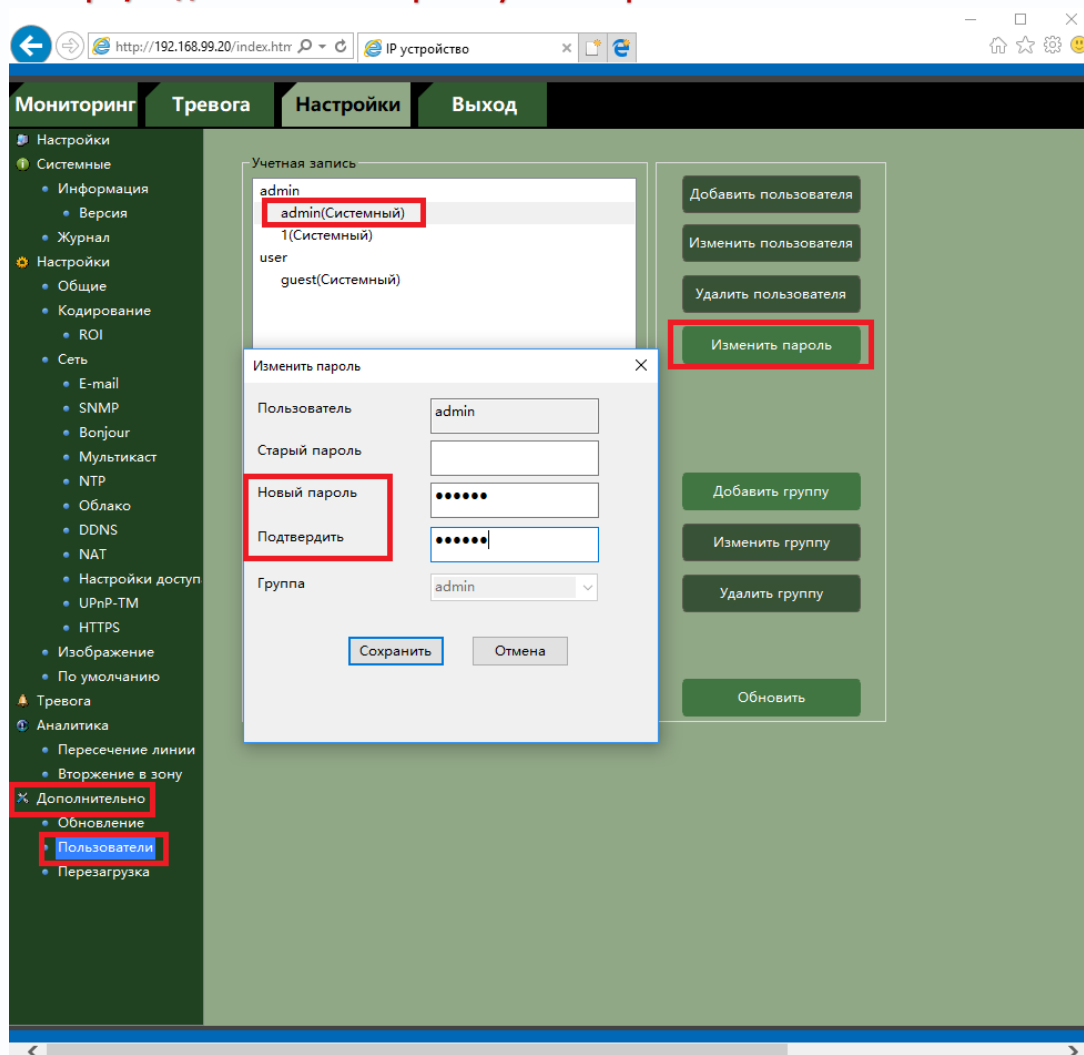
http://192.168.99.20/index.htm
IP устройство

Мониторинг Тревога Настройки Выход

Настройки
Системные
Информация
Версия
Журнал
Настройки
Общие
Кодирование
ROI
Сеть
E-mail
SNMP
Bonjour
Мультикаст
NTP
Облако
DDNS
NAT
Настройки доступ
UPnP-TM
HTTPS
Изображение
По умолчанию
Тревога
Аналитика
Пересечение линии
Вторжение в зону
Дополнительно
Обновление
Пользователи
Перезагрузка

Учетная запись
admin
admin(Системный)
1(Системный)
user
guest(Системный)

Добавить пользователя
Изменить пользователя
Удалить пользователя
Изменить пароль
Добавить группу
Изменить группу
Удалить группу
Обновить

Изменить пароль
Пользователь admin
Старый пароль
Новый пароль ••••••
Подтвердить ••••••
Группа admin
Сохранить Отмена